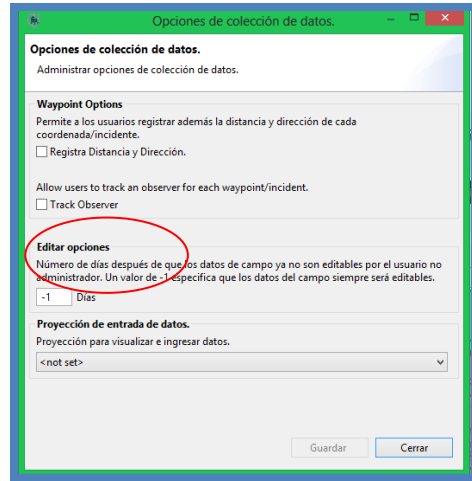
Opciones de colección de datos.

Opciones de colección de datos.

Administrar opciones de colección de datos.

Waypoint Options

Permite a los usuarios registrar además la distancia y dirección de cada coordenada/incidente.

Registra Distancia y Dirección.

Allow users to track an observer for each waypoint/incident.

Track Observer

Editar opciones

Número de días después de que los datos de campo ya no son editables por el usuario no administrador. Un valor de -1 especifica que los datos del campo siempre será editables.

-1 Días

Proyección de entrada de datos.

Proyección para visualizar e ingresar datos.

<not set>

Guardar

Cerrar